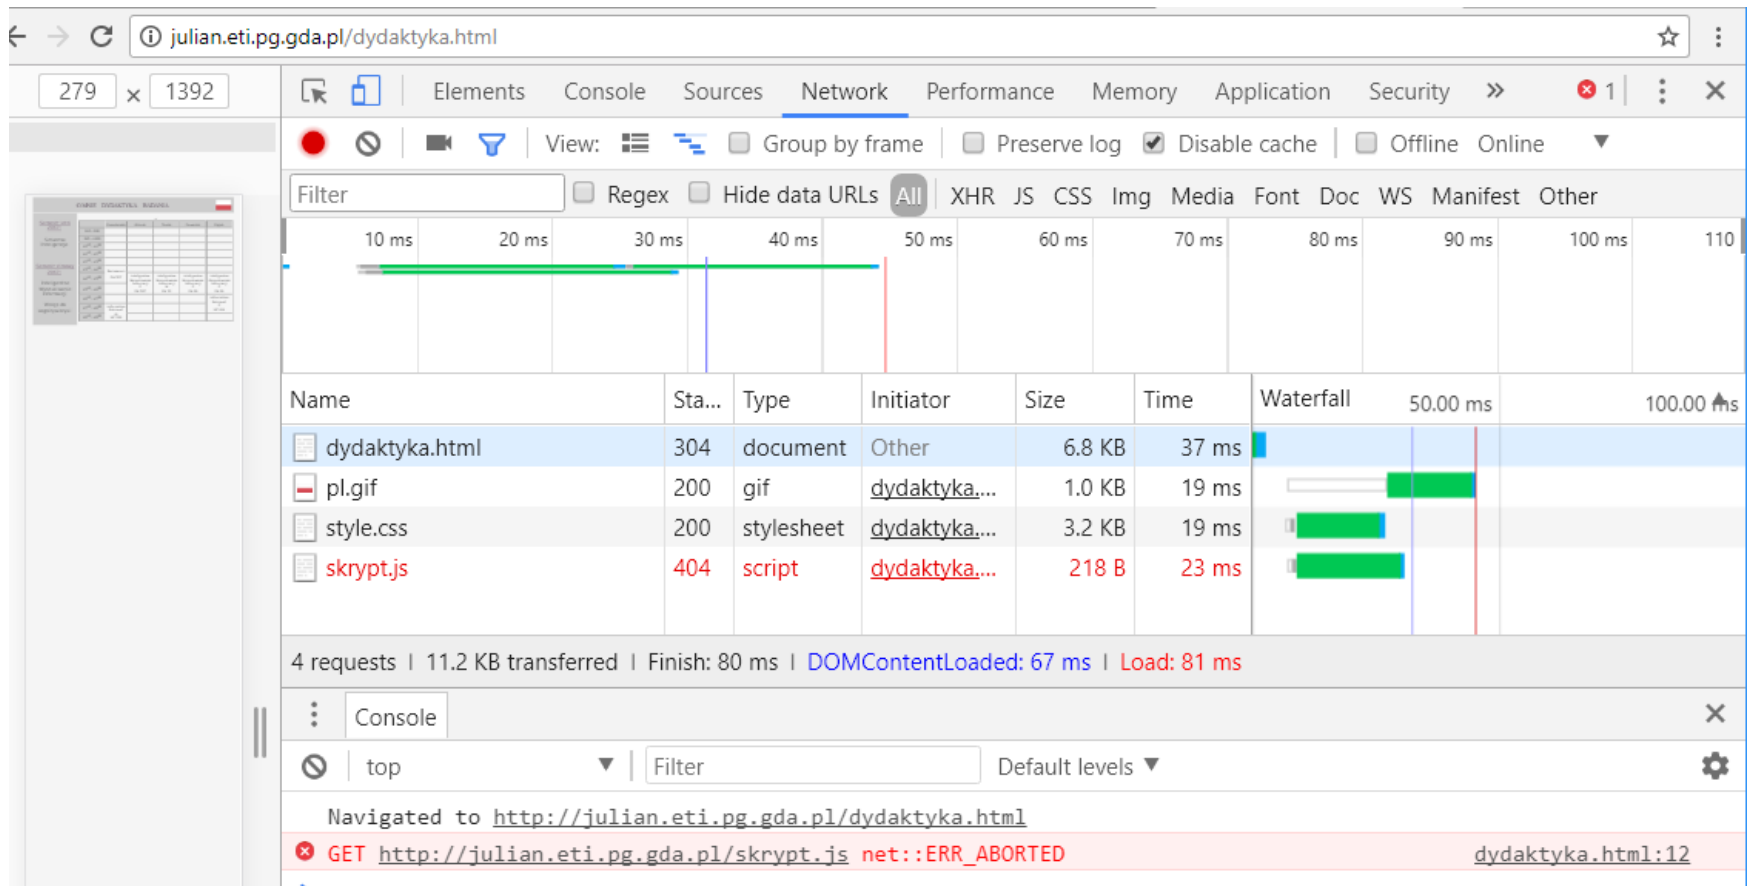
julian.eti.pg.gda.pl/dydaktyka.html

279 × 1392

Elements Console Sources Network Performance Memory Application Security » 1

View: Group by frame Preserve log Disable cache Offline Online

Filter Regex Hide data URLs All XHR JS CSS Img Media Font Doc WS Manifest Other

10 ms 20 ms 30 ms 40 ms 50 ms 60 ms 70 ms 80 ms 90 ms 100 ms 110

| Name | Sta... | Type | Initiator | Size | Time | Waterfall 50.00 ms 100.00 ms |
|---|---|---|---|---|---|---|
| dydaktyka.html | 304 | document | Other | 6.8 KB | 37 ms | |
| pl.gif | 200 | gif | dydaktyka.... | 1.0 KB | 19 ms | |
| style.css | 200 | stylesheet | dydaktyka.... | 3.2 KB | 19 ms | |
| skrypt.js | 404 | script | dydaktyka.... | 218 B | 23 ms | |

4 requests | 11.2 KB transferred | Finish: 80 ms | DOMContentLoaded: 67 ms | Load: 81 ms

Console

top Filter Default levels

Navigated to http://julian.eti.pg.gda.pl/dydaktyka.html

GET http://julian.eti.pg.gda.pl/skrypt.js net::ERR_ABORTED dydaktyka.html:12